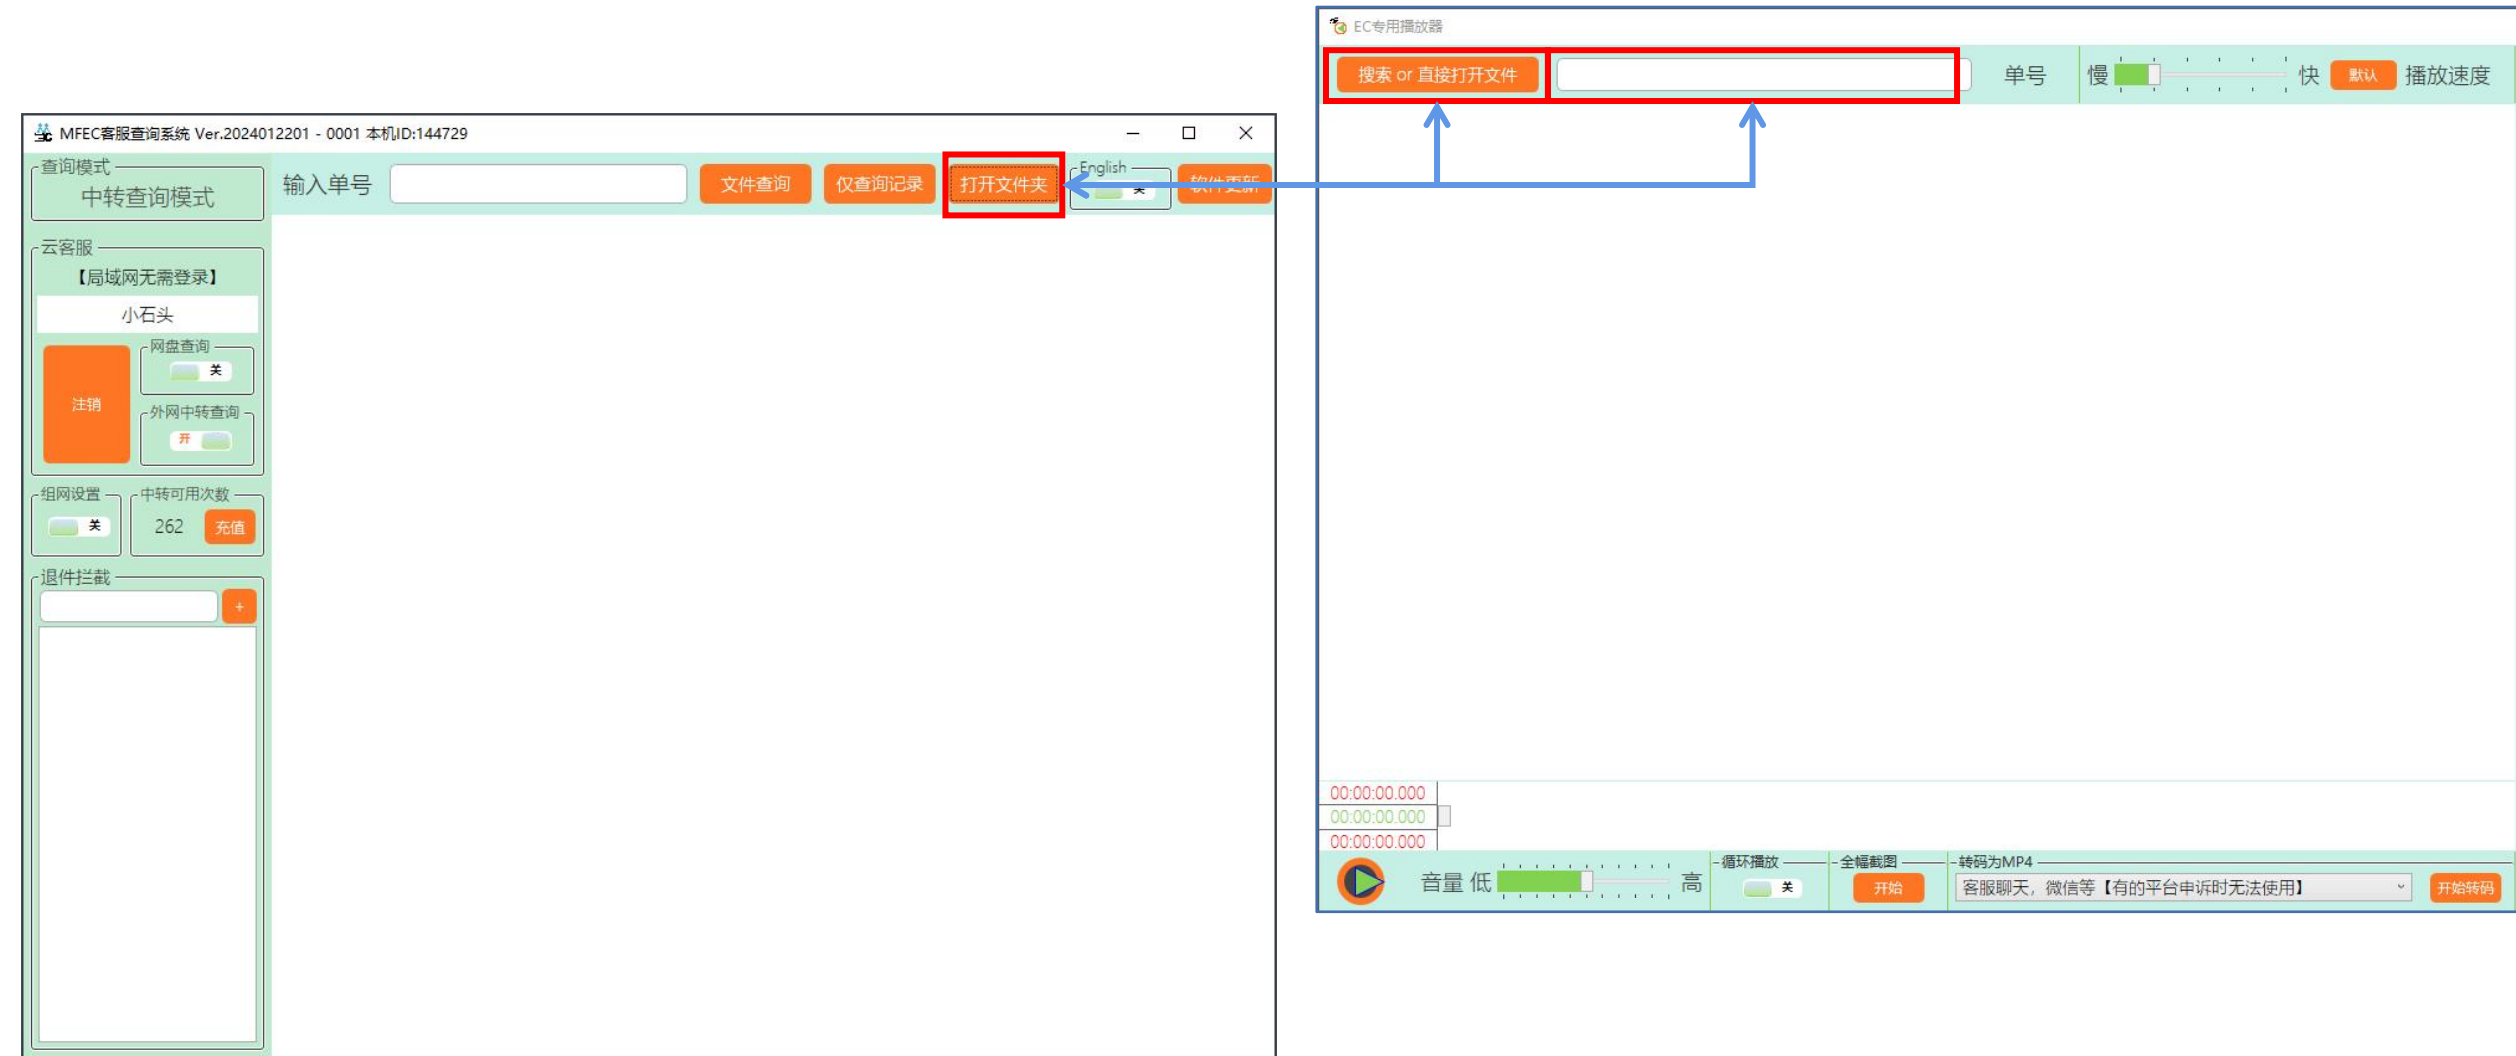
MFEC客服查询系统 Ver.2024012201 - 0001 本机ID:144729

查询模式
中转查询模式

输入单号
文件查询
仅查询记录
打开文件夹
English
关
软件更新

云客服
【局域网无需登录】
小石头
注销
网盘查询
关
外网中转查询
开

组网设置
关
中转可用次数
262
充值

退件拦截
+

EC专用播放器

搜索 or 直接打开文件
单号
慢
快
默认
播放速度

00:00:00.000
00:00:00.000
00:00:00.000

音量 低
高
循环播放
关
全幅截图
开始
转码为MP4
客服聊天，微信等【有的平台申诉时无法使用】
开始转码